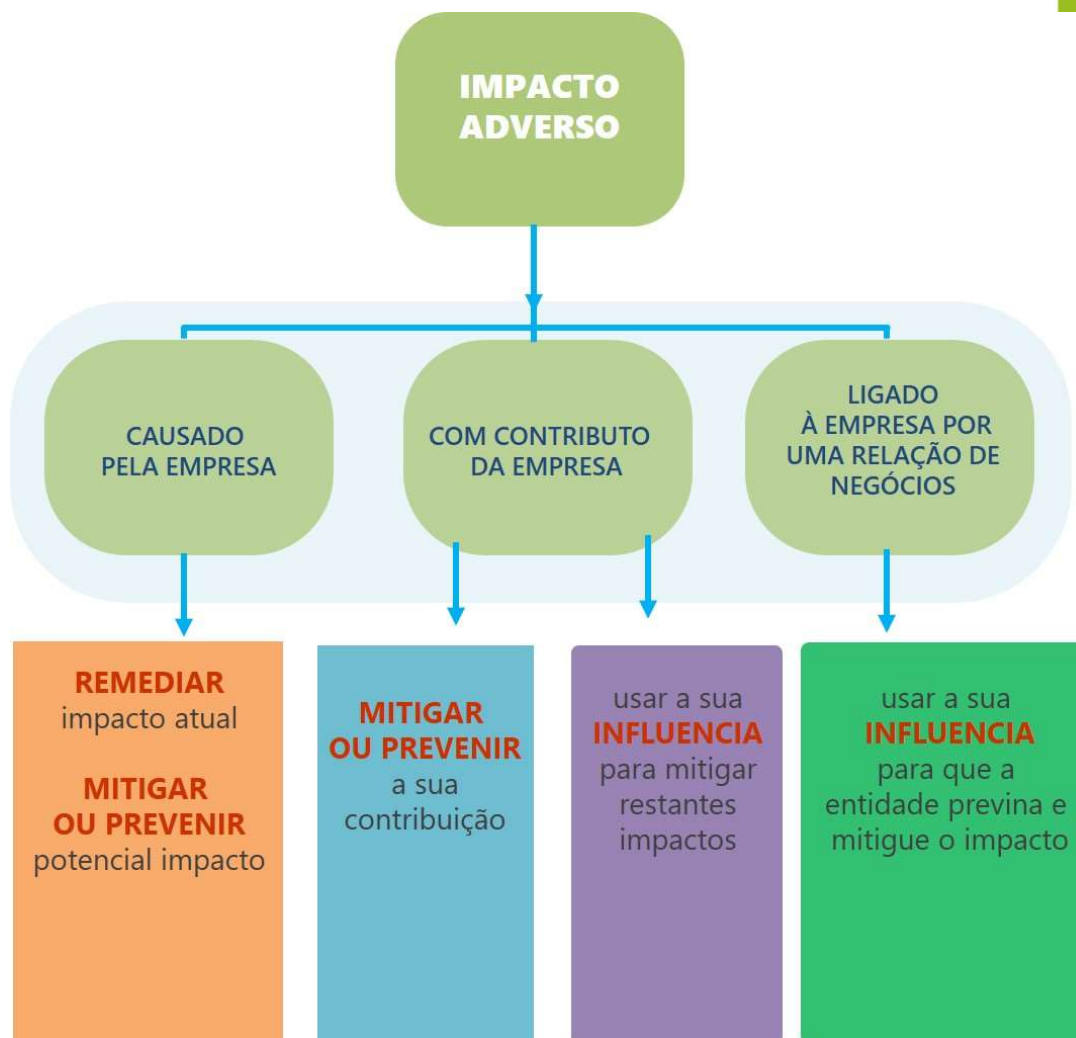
IMPACTO ADVERSO

CAUSADO PELA EMPRESA

COM CONTRIBUTO DA EMPRESA

LIGADO À EMPRESA POR UMA RELAÇÃO DE NEGÓCIOS

REMEDIAR impacto atual

MITIGAR OU PREVENIR potencial impacto

MITIGAR OU PREVENIR a sua contribuição

usar a sua INFLUENCIA para mitigar restantes impactos

usar a sua INFLUENCIA para que a entidade previna e mitigue o impacto